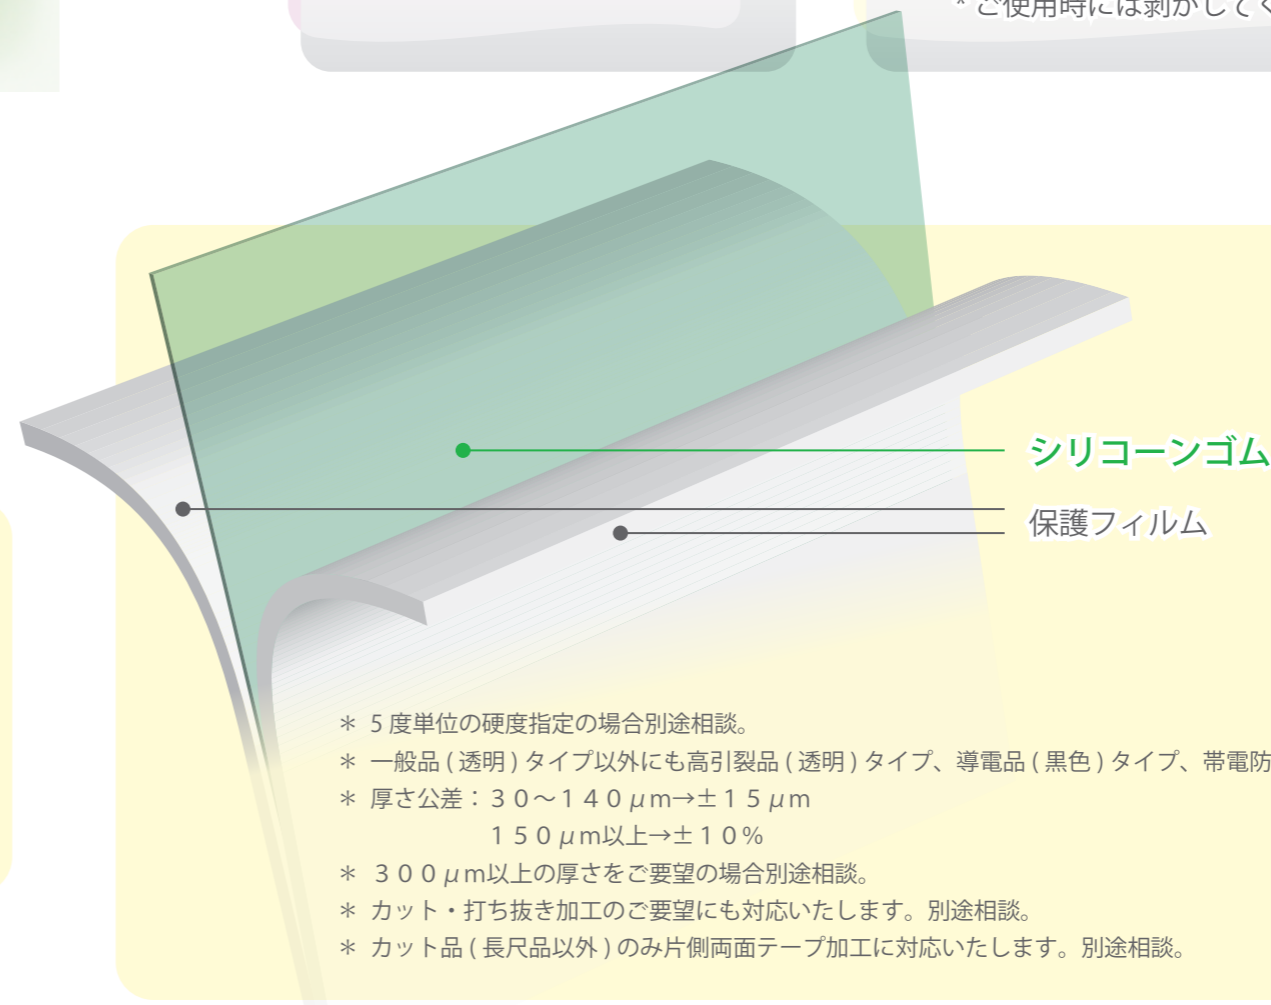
＊ご使用時には剥がしてく

シリコーンゴム

保護フィルム

＊ 5 度単位の硬度指定の場合別途相談。
＊ 一般品 ( 透明 ) タイプ以外にも高引裂品 ( 透明 ) タイプ、導電品 ( 黒色 ) タイプ、帯電防
＊ 厚さ公差：３０～１４０$\mu$m→±１５$\mu$m
１５０$\mu$m以上→±１０%
＊ ３００$\mu$m以上の厚さをご要望の場合別途相談。
＊ カット・打ち抜き加工のご要望にも対応いたします。別途相談。
＊ カット品 ( 長尺品以外 ) のみ片側両面テープ加工に対応いたします。別途相談。